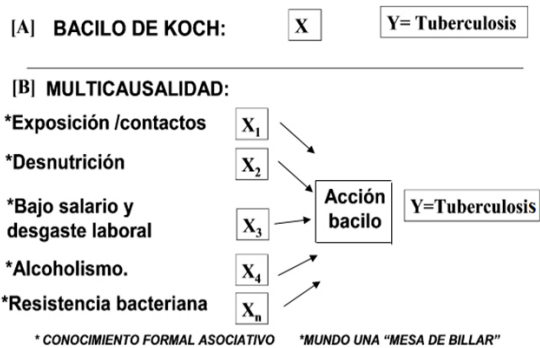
[A] BACILO DE KOCH: X Y= Tuberculosis

[B] MULTICAUSALIDAD:

*Exposición /contactos $X_1$

*Desnutrición $X_2$

*Bajo salario y desgaste laboral $X_3$

*Alcoholismo. $X_4$

*Resistencia bacteriana $X_n$

Acción bacilo

Y=Tuberculosis

* CONOCIMIENTO FORMAL ASOCIATIVO *MUNDO UNA "MESA DE BILLAR"